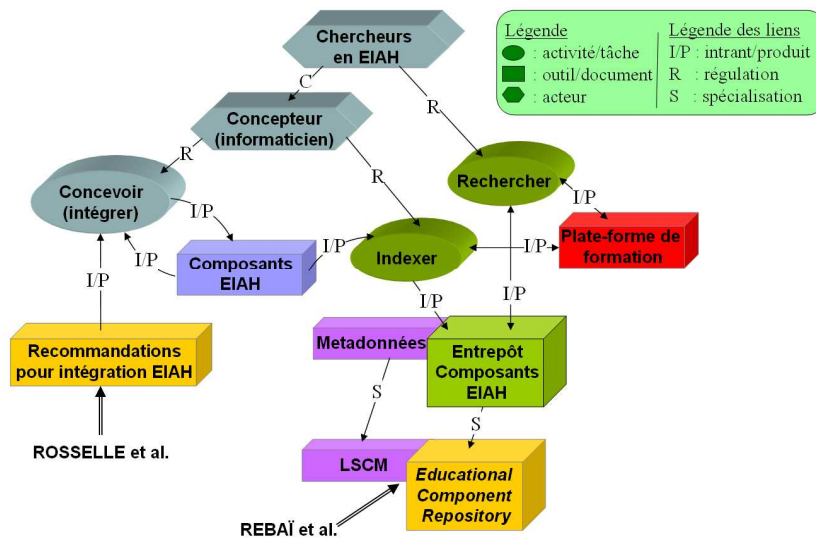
Légende
: activité/tâche
: outil/document
: acteur

Légende des liens
I/P : intrant/produit
R : régulation
S : spécialisation

Chercheurs en EIAH

C

R

Concepteur (informaticien)

R

R

Concevoir (intégrer)

I/P

Rechercher

I/P

I/P

Composants EIAH

I/P

Indexer

I/P

Plate-forme de formation

I/P

I/P

I/P

Recommandations pour intégration EIAH

Metadonnées

Entrepôt Composants EIAH

S

S

ROSSELLE et al.

LSCM

Educational Component Repository

REBAÏ et al.